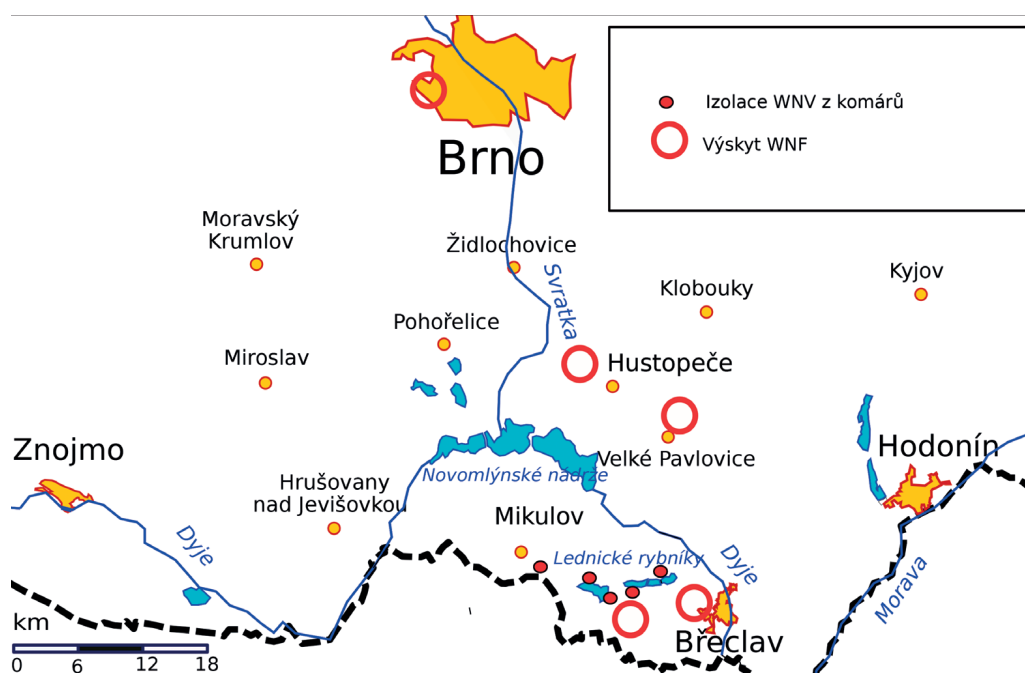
Izolace WNV z komárů
Výskyt WNF

Brno

Moravský Krumlov

Židlochovice

Svratka

Kyjov

Klobouky

Pohořelice

Miroslav

Hustopeče

Znojmo

Hodonín

Velké Pavlovice

Novomlýnské nádrže

Hrušovany nad Jevišovkou

Mikulov

Dyje

Lednické rybníky

Dyje

Morava

km

0 6 12 18

Břeclav